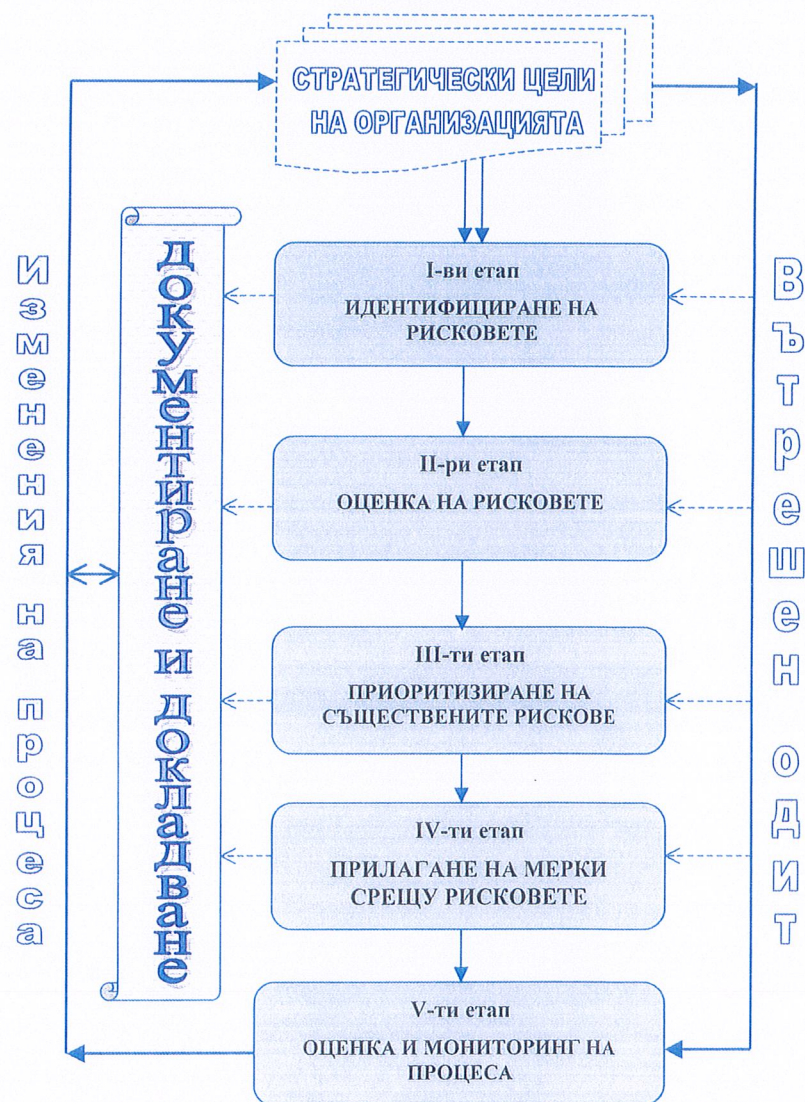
СТРАТЕГИЧЕСКИ ЦЕЛИ НА ОРГАНИЗАЦИЯТА

Изменения на процеса

Документиране и докладване

I-ви етап
ИДЕНТИФИЦИРАНЕ НА РИСКОВЕТЕ

II-ри етап
ОЦЕНКА НА РИСКОВЕТЕ

III-ти етап
ПРИОРИТИЗИРАНЕ НА СЪЩЕСТВЕНИТЕ РИСКОВЕ

IV-ти етап
ПРИЛАГАНЕ НА МЕРКИ СРЕЩУ РИСКОВЕТЕ

V-ти етап
ОЦЕНКА И МОНИТОРИНГ НА ПРОЦЕСА

Вътрешен одит